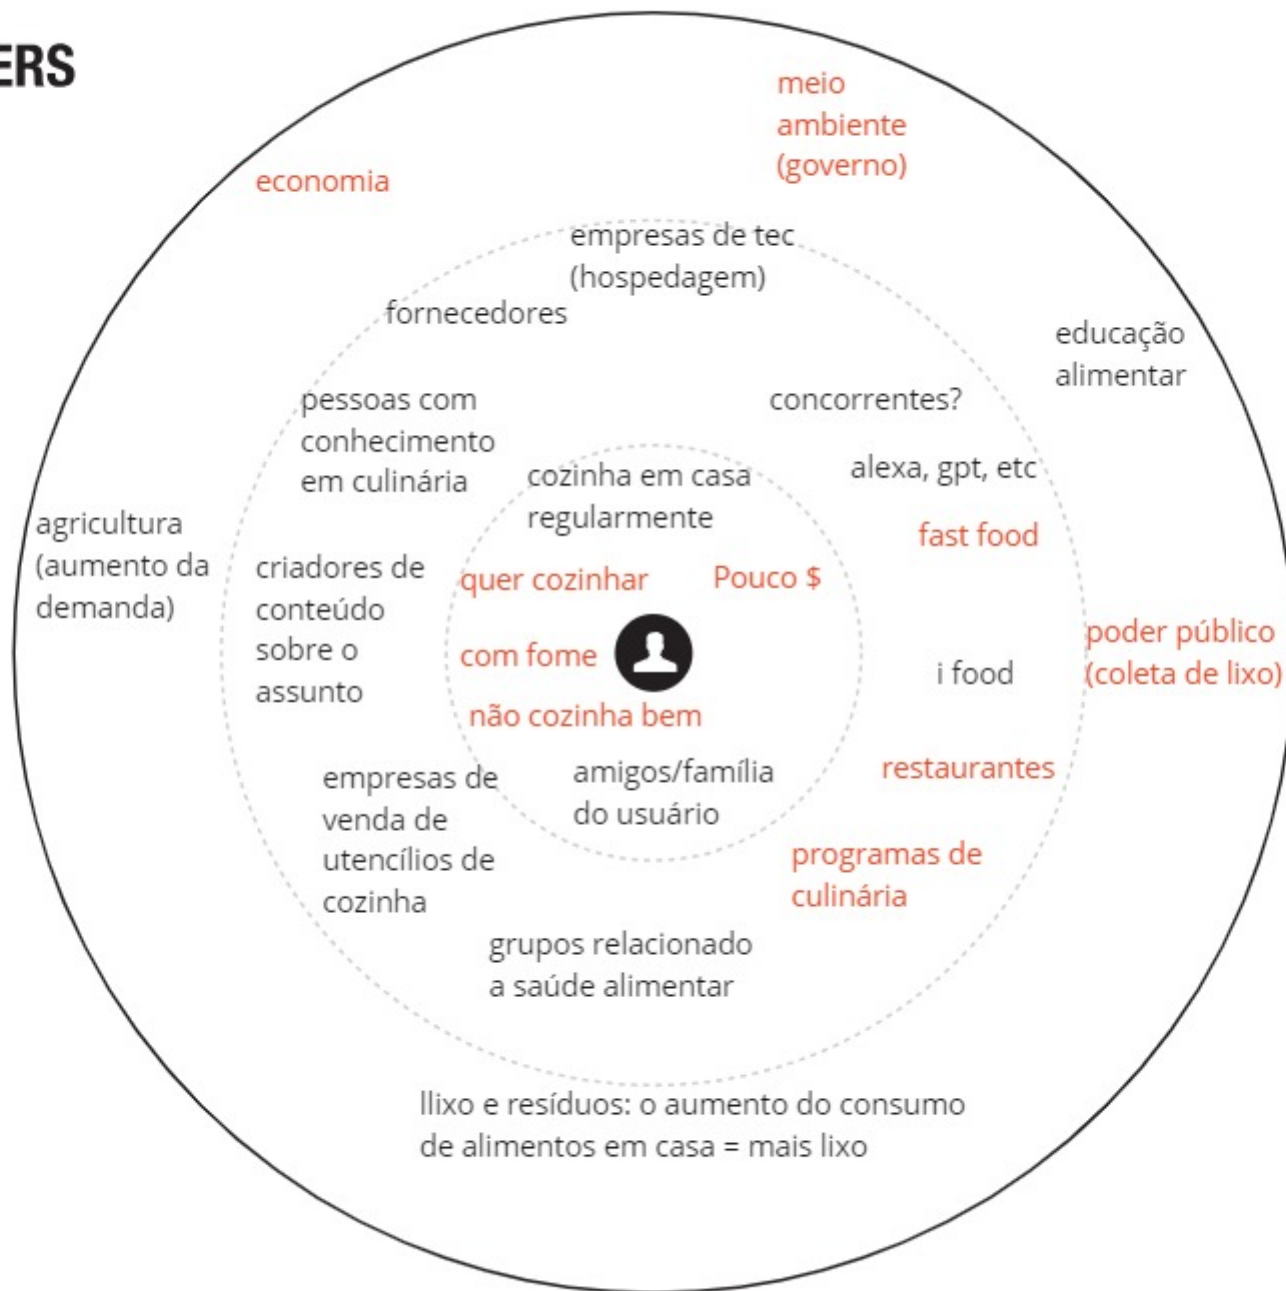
ERS

meio ambiente (governo)

economia

empresas de tec (hospedagem)

fornecedores

educação alimentar

pessoas com conhecimento em culinária

concorrentes?

cozinha em casa regularmente

alexa, gpt, etc

fast food

agricultura (aumento da demanda)

criadores de conteúdo sobre o assunto

quer cozinhar

Pouco $

poder público (coleta de lixo)

com fome

i food

não cozinha bem

empresas de venda de utencílios de cozinha

amigos/família do usuário

restaurantes

programas de culinária

grupos relacionado a saúde alimentar

llixo e resíduos: o aumento do consumo de alimentos em casa = mais lixo